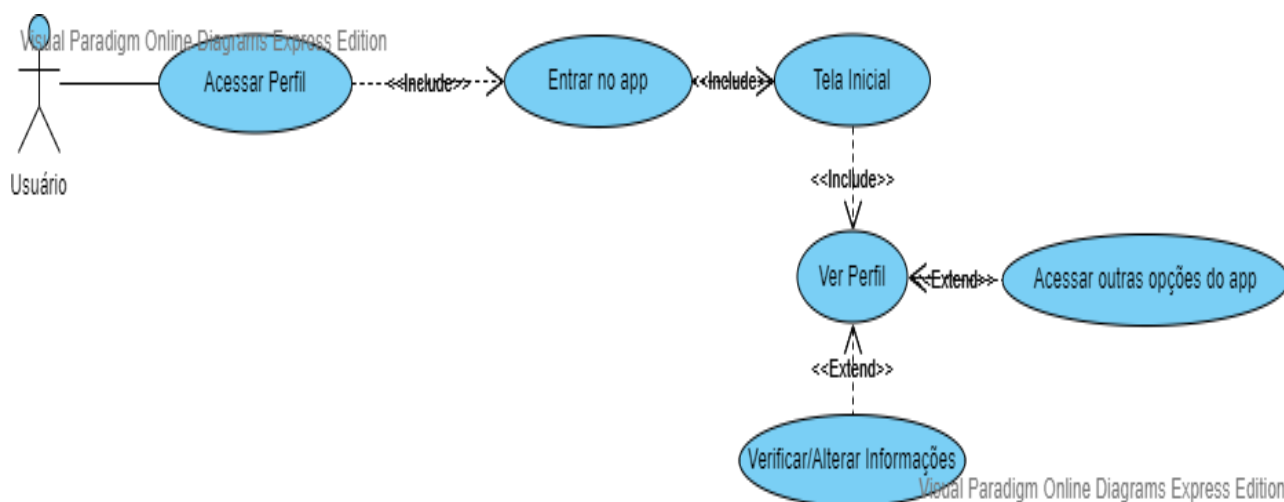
Visual Paradigm Online Diagrams Express Edition

Usuário

Acessar Perfil

<<Include>>

Entrar no app

<<Include>>

Tela Inicial

<<Include>>

Ver Perfil

<<Extend>>

Acessar outras opções do app

<<Extend>>

Verificar/Alterar Informações

Visual Paradigm Online Diagrams Express Edition